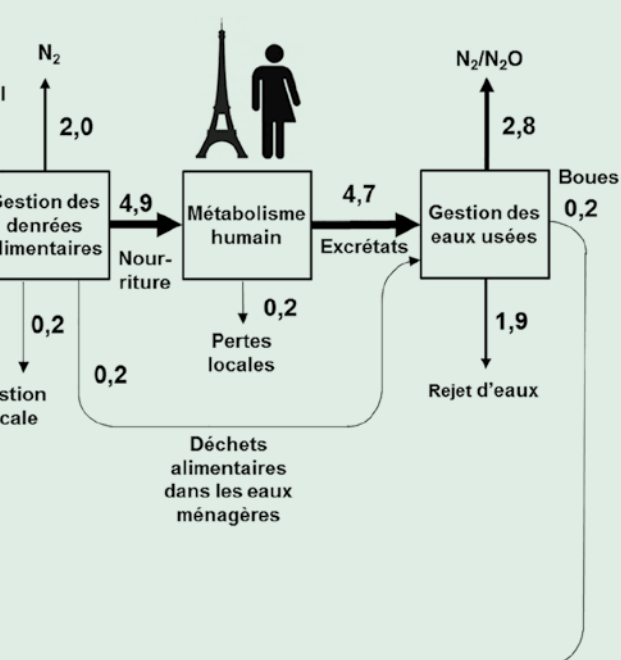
l

$N_2$

2,0

Gestion des denrées alimentaires

4,9

Nourriture

Métabolisme humain

4,7

Excrétats

$N_2/N_2O$

2,8

Boues

0,2

Gestion des eaux usées

0,2

stion cale

0,2

0,2

Pertes locales

1,9

Rejet d'eaux

Déchets alimentaires dans les eaux ménagères